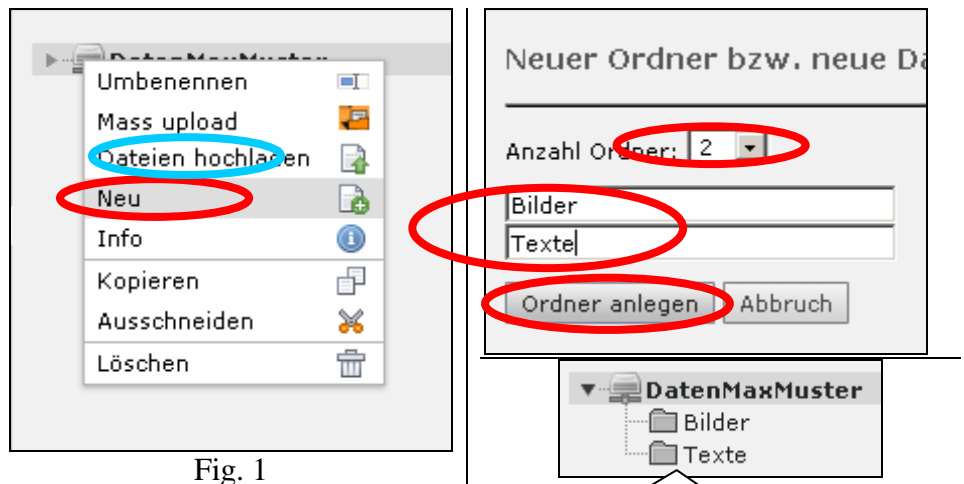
DatenMaxMuster
Umbenennen
Mass upload
Dateien hochladen
Neu
Info
Kopieren
Ausschneiden
Löschen

Fig. 1

Neuer Ordner bzw. neue Da

Anzahl Ordner: 2

Bilder
Texte

Ordner anlegen
Abbruch

DatenMaxMuster
Bilder
Texte